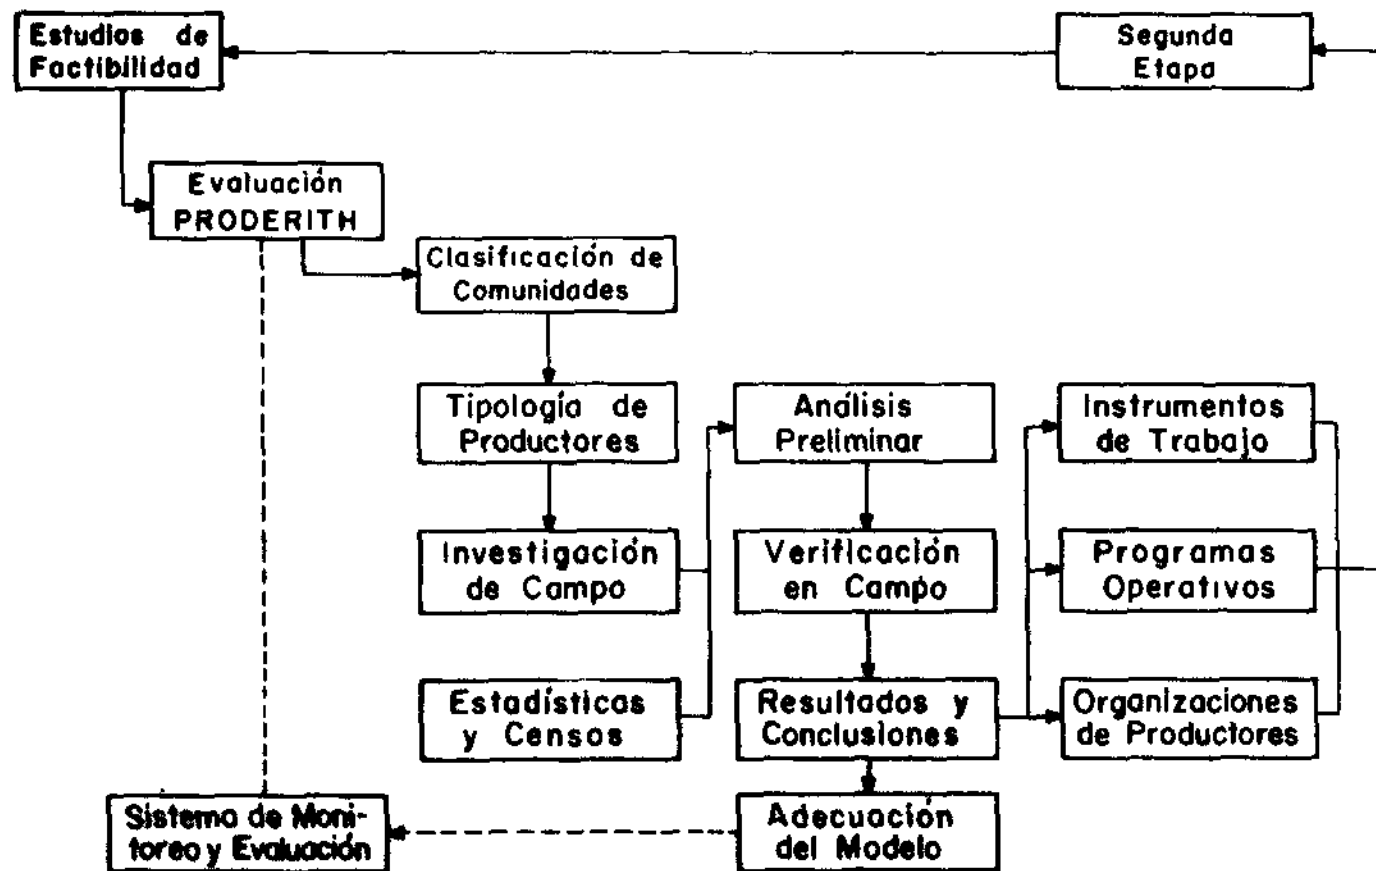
Estudios de Factibilidad

Segunda Etapa

Evaluación PRODERITH

Clasificación de Comunidades

Tipología de Productores

Investigación de Campo

Estadísticas y Censos

Análisis Preliminar

Verificación en Campo

Resultados y Conclusiones

Adecuación del Modelo

Instrumentos de Trabajo

Programas Operativos

Organizaciones de Productores

Sistema de Monitoreo y Evaluación